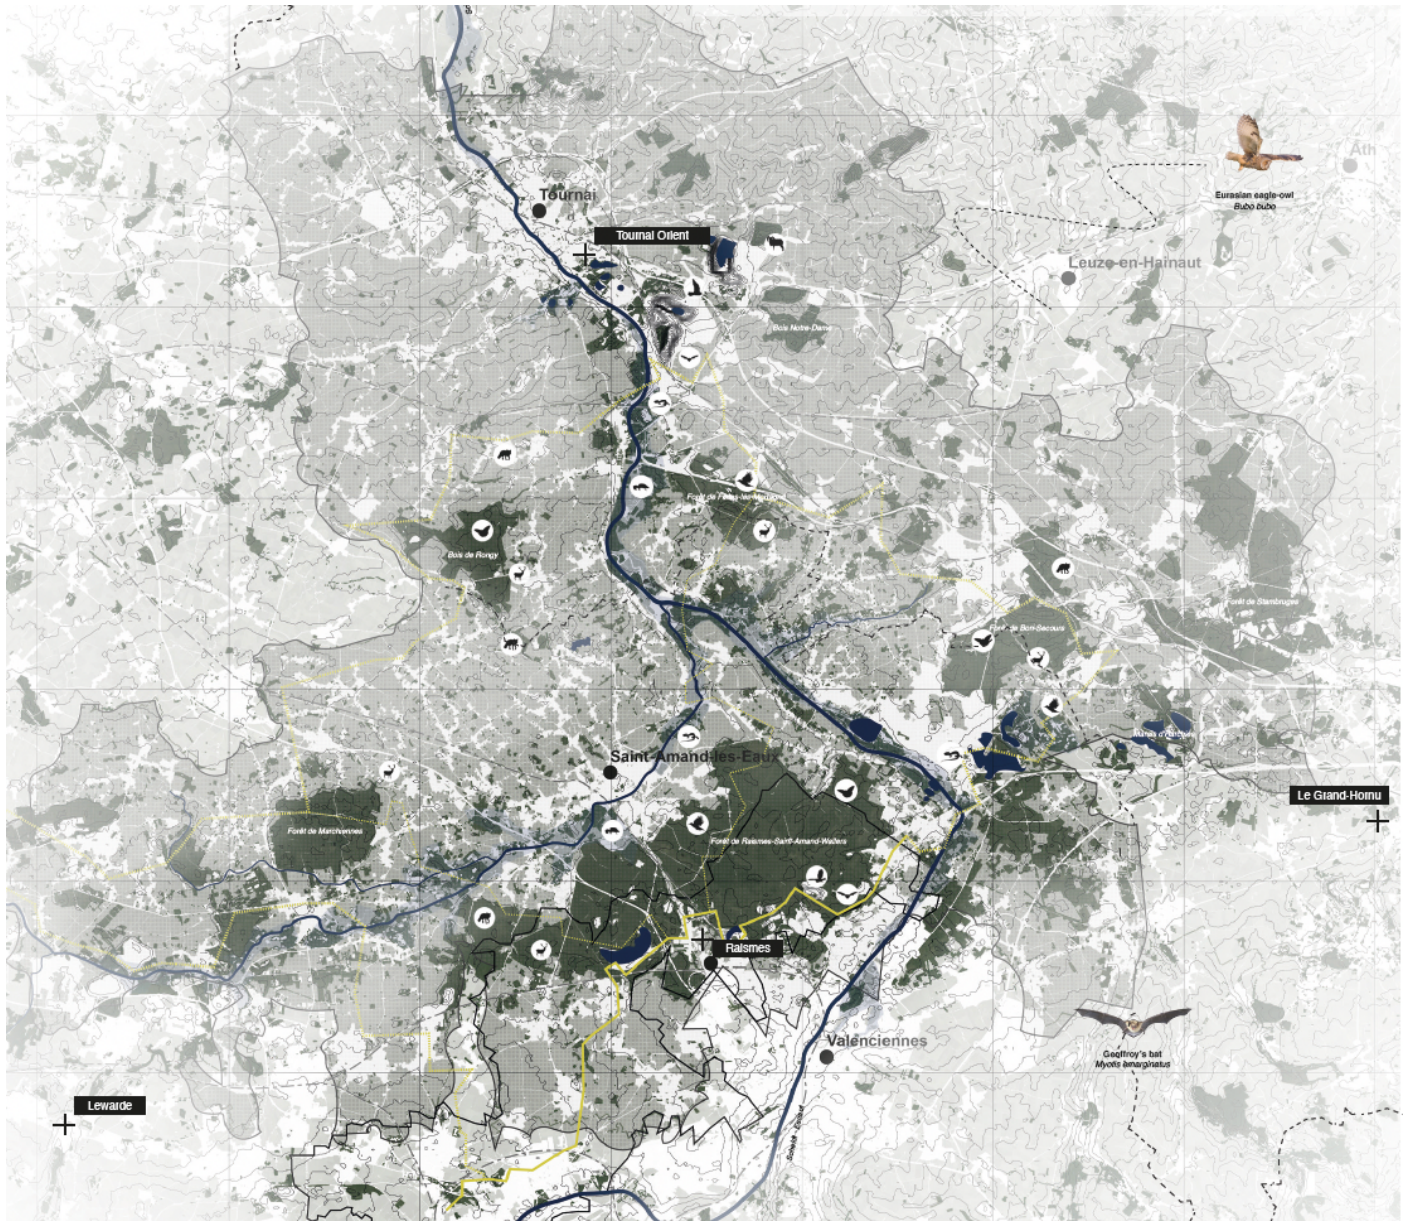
Tournai

Tournai Orient

Ath

Eurasian eagle-owl
Bubo bubo

Leuze-en-Hainaut

Bois Notre-Dame

Forêt de Flines-les-Mortagne

Bois de Rongy

Forêt de Stambruges

Forêt de Bon-Secours

Marais d'Harchies

Saint-Amand-les-Eaux

Le Grand-Hornu

Forêt de Marchiennes

Forêt de Raismes-Saint-Amand-Wallers

Raismes

Valenciennes

Geoffroy's bat
Myotis emarginatus

Lewarde